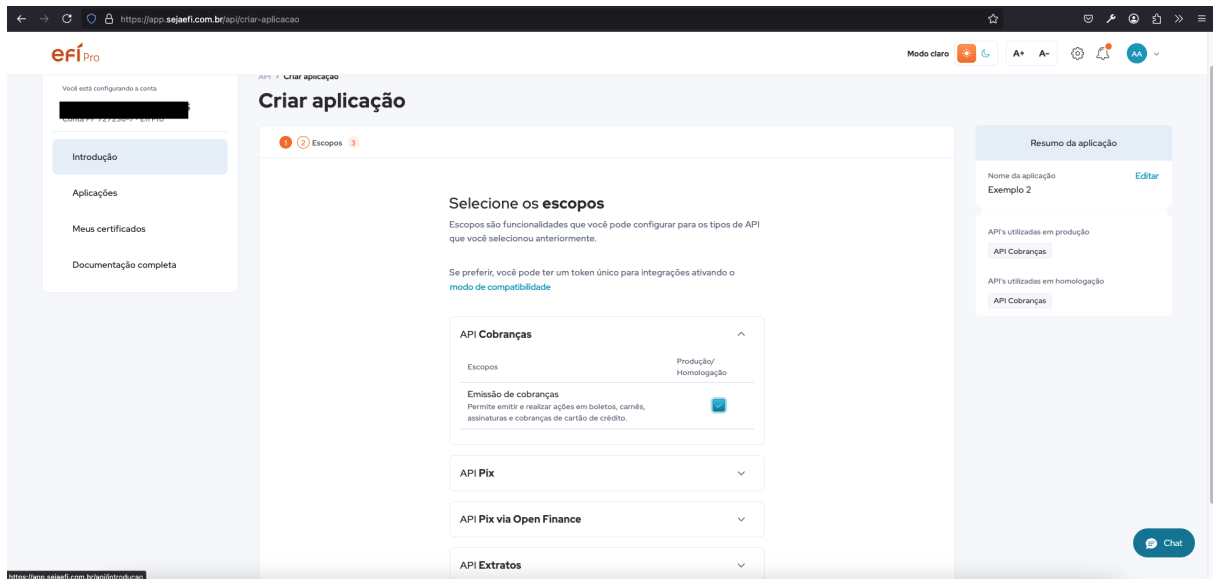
https://app.sejaefi.com.br/api/criar-aplicacao

efí Pro

Modo claro A+ A- AA

Você está configurando a conta

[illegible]

Introdução

Aplicações

Meus certificados

Documentação completa

API > Criar aplicação

Criar aplicação

1 2 Escopos 3

Selecione os **escopos**

Escopos são funcionalidades que você pode configurar para os tipos de API que você selecionou anteriormente.

Se preferir, você pode ter um token único para integrações ativando o modo de compatibilidade

API **Cobranças**

| Escopos | Produção/ Homologação |
|---|---|
| Emissão de cobranças Permite emitir e realizar ações em boletos, carnês, assinaturas e cobranças de cartão de crédito. | ☑ |

API **Pix**

API **Pix via Open Finance**

API **Extratos**

Resumo da aplicação

Nome da aplicação
Exemplo 2
Editar

API's utilizadas em produção
API Cobranças

API's utilizadas em homologação
API Cobranças

Chat

https://app.sejaefi.com.br/api/introducao